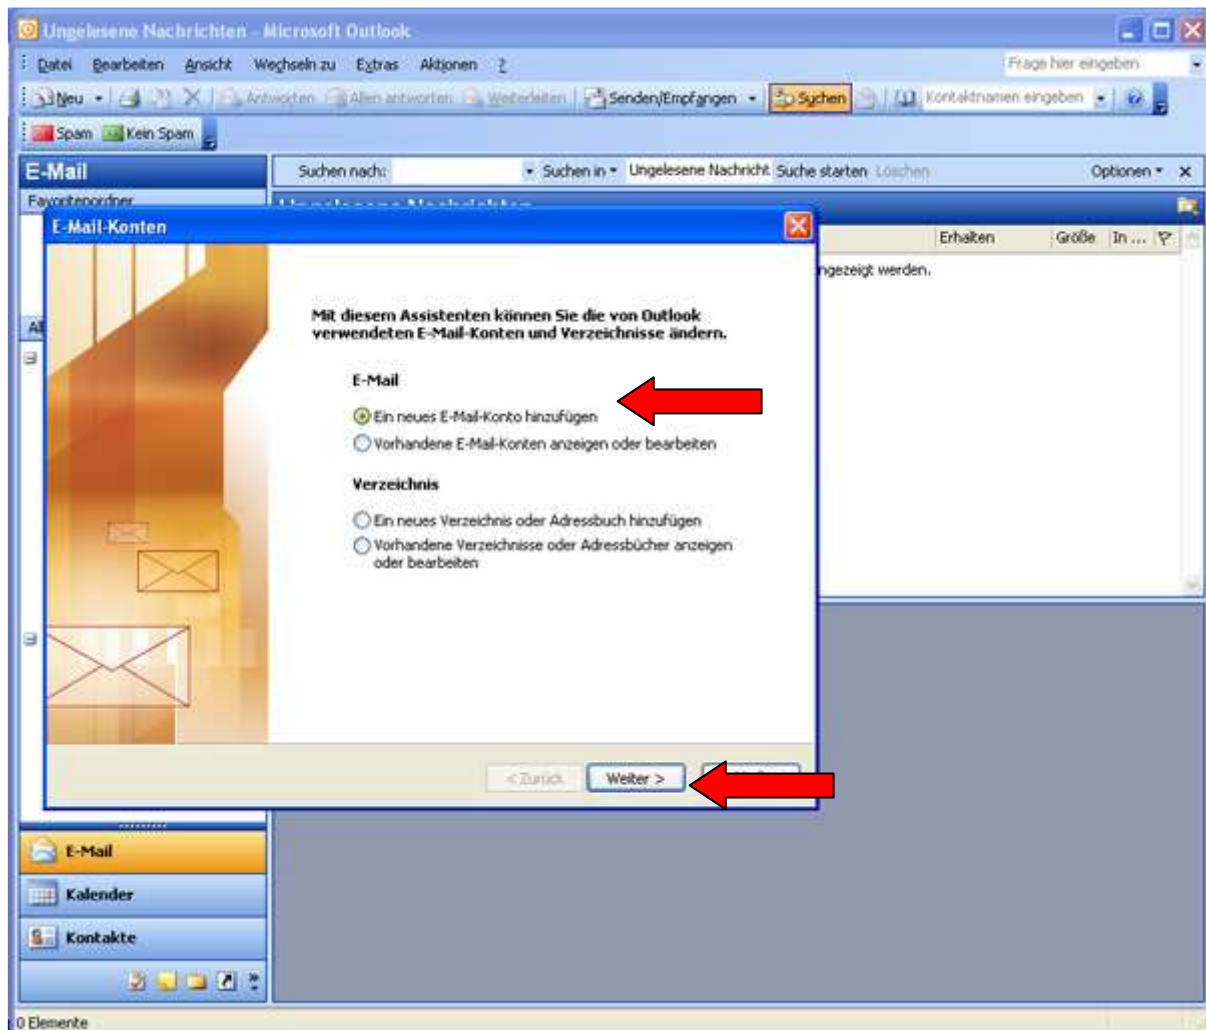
Ungelesene Nachrichten - Microsoft Outlook

Datei Bearbeiten Ansicht Wechseln zu Extras Aktionen ?

Frage hier eingeben

Neu Antworten Allen antworten Weiterleiten Senden/Empfangen Suchen Kontaktnamen eingeben

Spam Kein Spam

E-Mail

Favoritenordner

Suchen nach: Suchen in Ungelesene Nachricht Suche starten Löschen Optionen

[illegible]

Erhalten Größe In ...

ngezeigt werden.

E-Mail-Konten

Mit diesem Assistenten können Sie die von Outlook verwendeten E-Mail-Konten und Verzeichnisse ändern.

E-Mail

Ein neues E-Mail-Konto hinzufügen

Vorhandene E-Mail-Konten anzeigen oder bearbeiten

Verzeichnis

Ein neues Verzeichnis oder Adressbuch hinzufügen

Vorhandene Verzeichnisse oder Adressbücher anzeigen oder bearbeiten

< Zurück Weiter > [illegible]

E-Mail

Kalender

Kontakte

0 Elemente